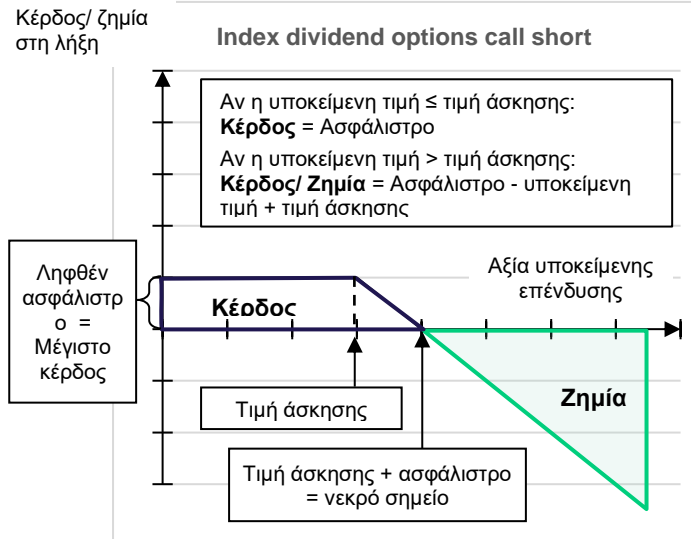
Κέρδος/ ζημία στη λήξη

Index dividend options call short

Αν η υποκείμενη τιμή ≤ τιμή άσκησης:
**Κέρδος** = Ασφάλιστρο
Αν η υποκείμενη τιμή > τιμή άσκησης:
**Κέρδος/ Ζημία** = Ασφάλιστρο - υποκείμενη τιμή + τιμή άσκησης

Ληφθέν ασφάλιστρο = Μέγιστο κέρδος

Αξία υποκείμενης επένδυσης

Κέρδος

Ζημία

Τιμή άσκησης

Τιμή άσκησης + ασφάλιστρο = νεκρό σημείο